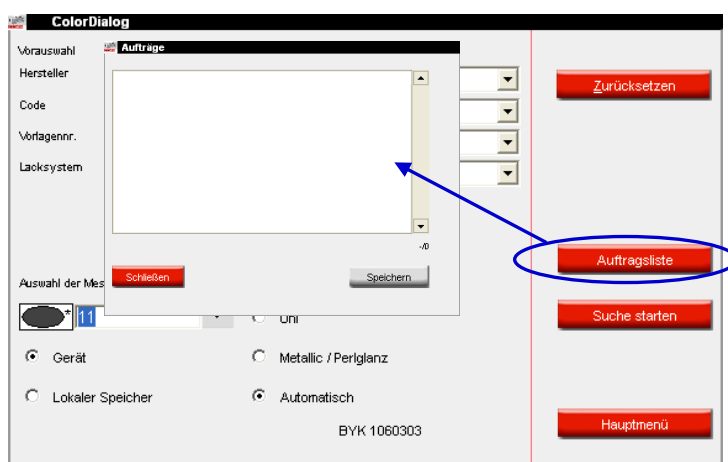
ColorDialog

Vorauswahl

Hersteller

Code

Vorlagennr.

Lacksystem

Aufträge

-/0

Schließen

Speichern

Auswahl der Mes

11

Uni

Gerät

Metallic / Perlglanz

Lokaler Speicher

Automatisch

BYK 1060303

Zurücksetzen

Auftragsliste

Suche starten

Hauptmenü